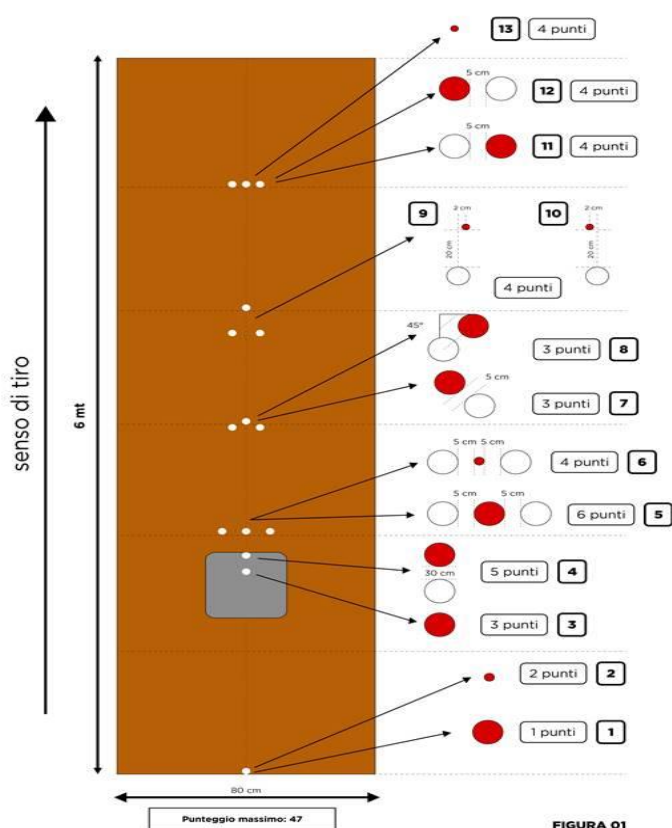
senso di tiro

6 mt

13 4 punti

5 cm

12 4 punti

5 cm

11 4 punti

9

2 cm

20 cm

10

2 cm

20 cm

4 punti

45°

3 punti 8

5 cm

3 punti 7

5 cm 5 cm

4 punti 6

5 cm 5 cm

6 punti 5

30 cm

5 punti 4

3 punti 3

2 punti 2

1 punti 1

80 cm

Punteggio massimo: 47

FIGURA 01